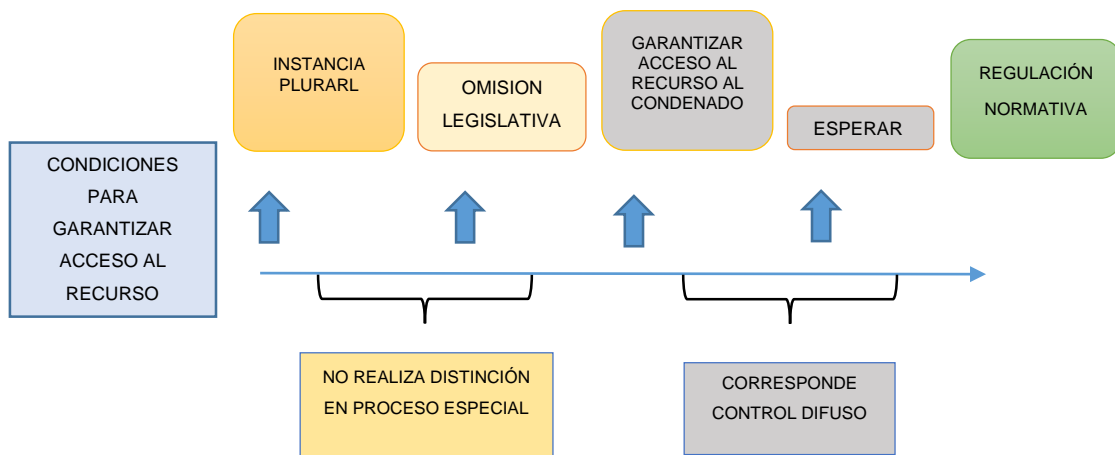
INSTANCIA PLURARL

OMISION LEGISLATIVA

GARANTIZAR ACCESO AL RECURSO AL CONDENADO

ESPERAR

REGULACIÓN NORMATIVA

CONDICIONES PARA GARANTIZAR ACCESO AL RECURSO

NO REALIZA DISTINCIÓN EN PROCESO ESPECIAL

CORRESPONDE CONTROL DIFUSO